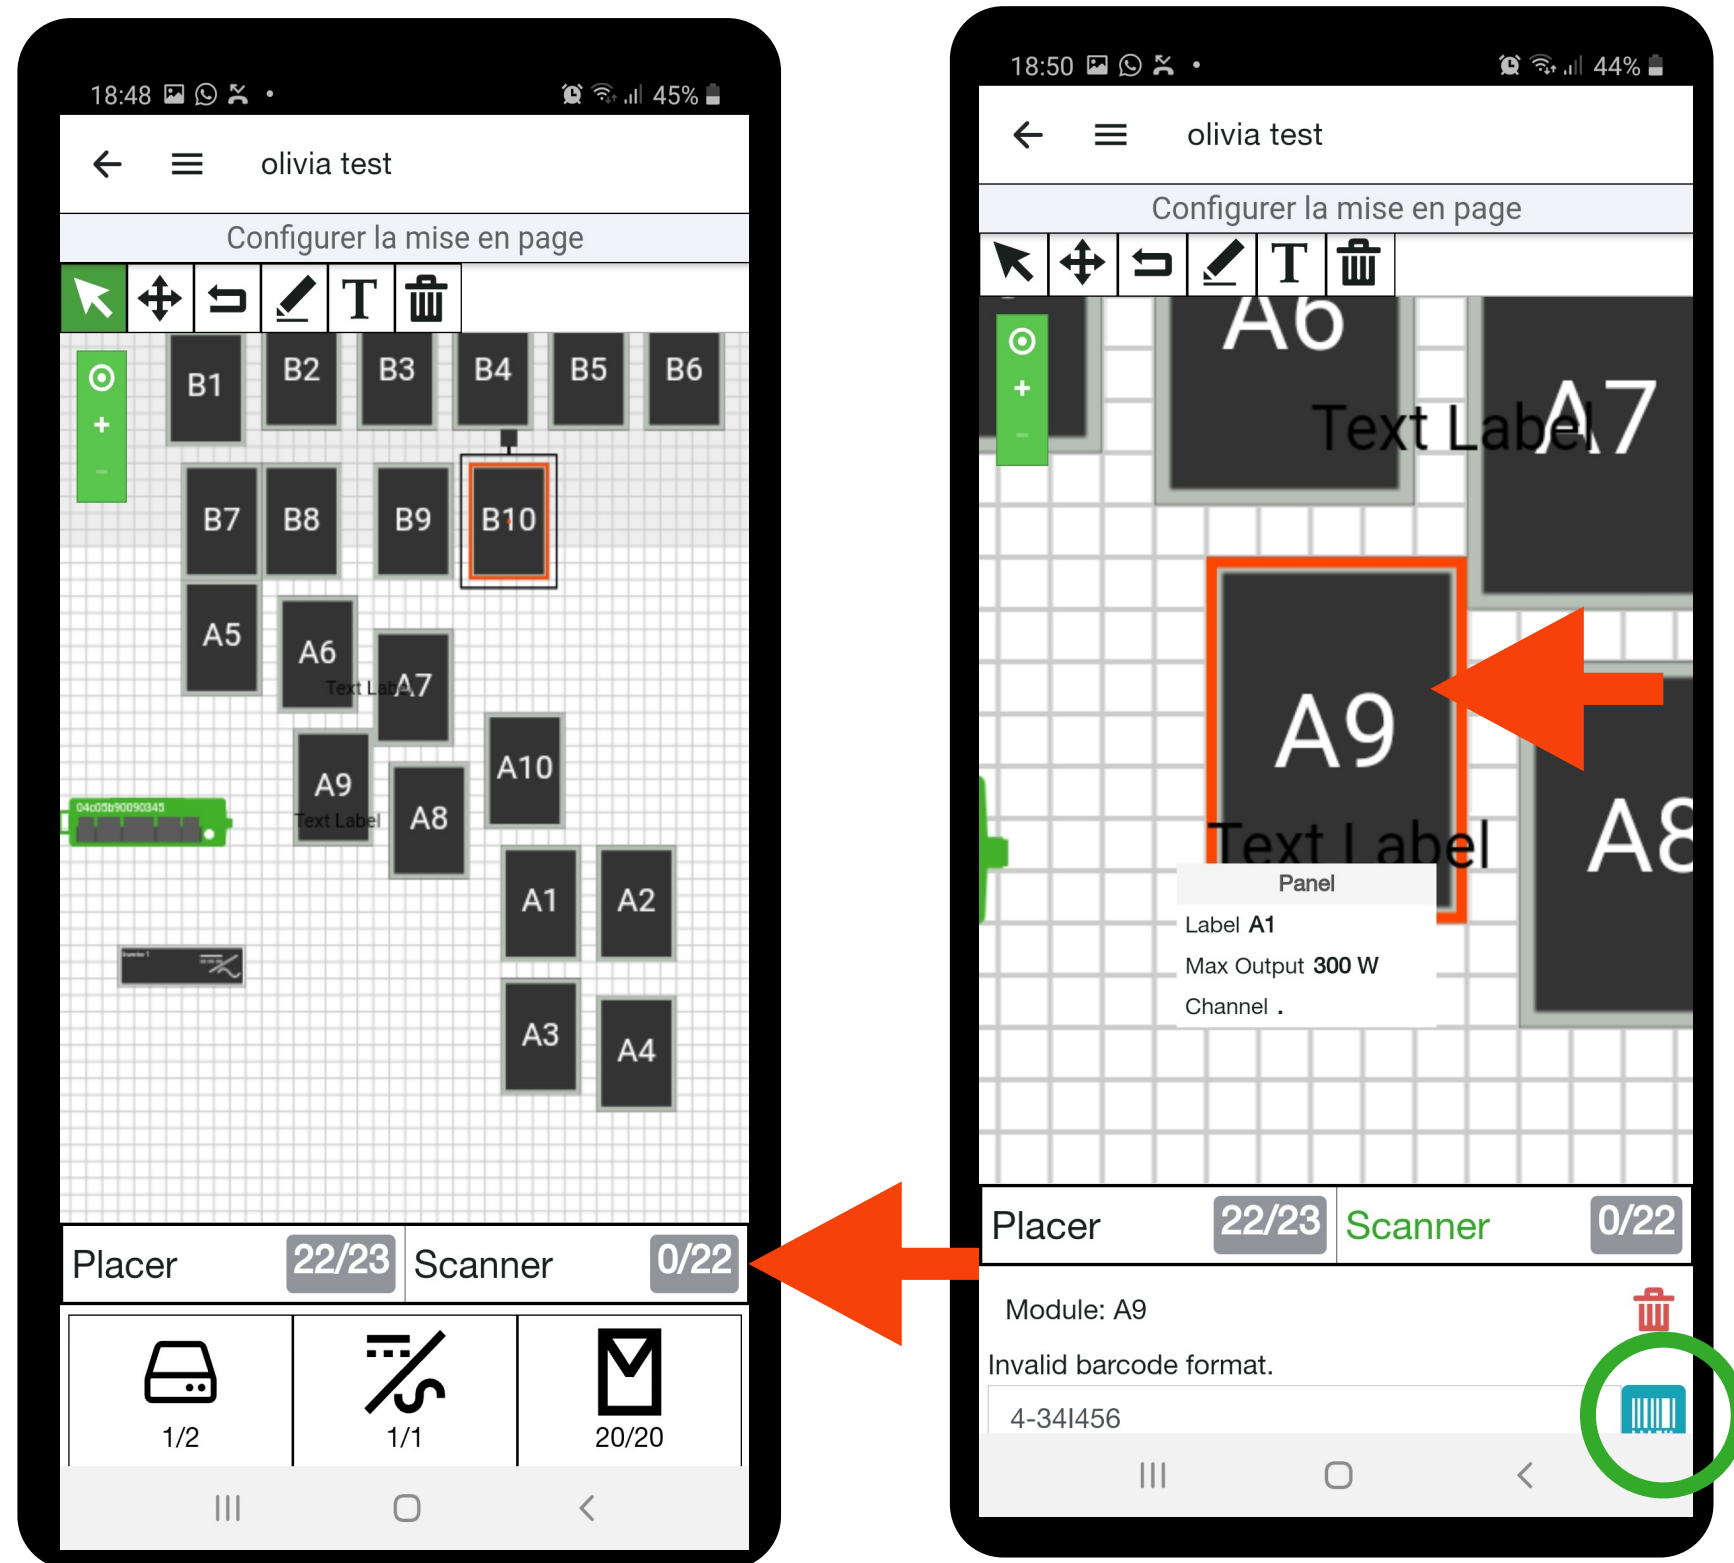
18:48 45%

olivia test

Configurer la mise en page

B1 B2 B3 B4 B5 B6
B7 B8 B9 B10
A5 A6 A7
Text Label
A9 A8 A10
Text Label
04c05b90090345
A1 A2
A3 A4

Placer 22/23 Scanner 0/22

1/2 1/1 20/20

18:50 44%

olivia test

Configurer la mise en page

A6
Text Label A7
A9
Text Label
A8

Panel
Label A1
Max Output 300 W
Channel .

Placer 22/23 Scanner 0/22

Module: A9

Invalid barcode format.

4-341456